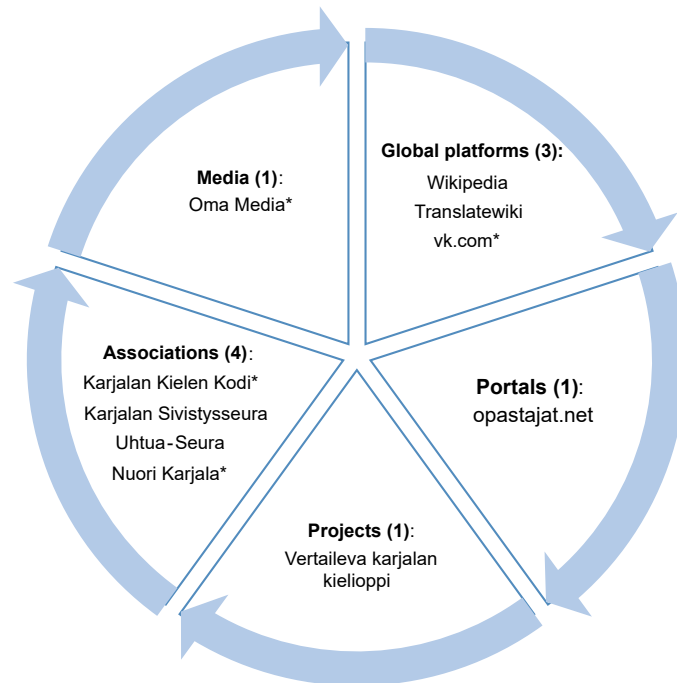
Media (1):
Oma Media*

Global platforms (3):
Wikipedia
Translatewiki
vk.com*

Portals (1):
opastajat.net

Projects (1):
Vertaileva karjalan kielioppi

Associations (4):
Karjalan Kielen Kodi*
Karjalan Sivistysseura
Uhtua-Seura
Nuori Karjala*